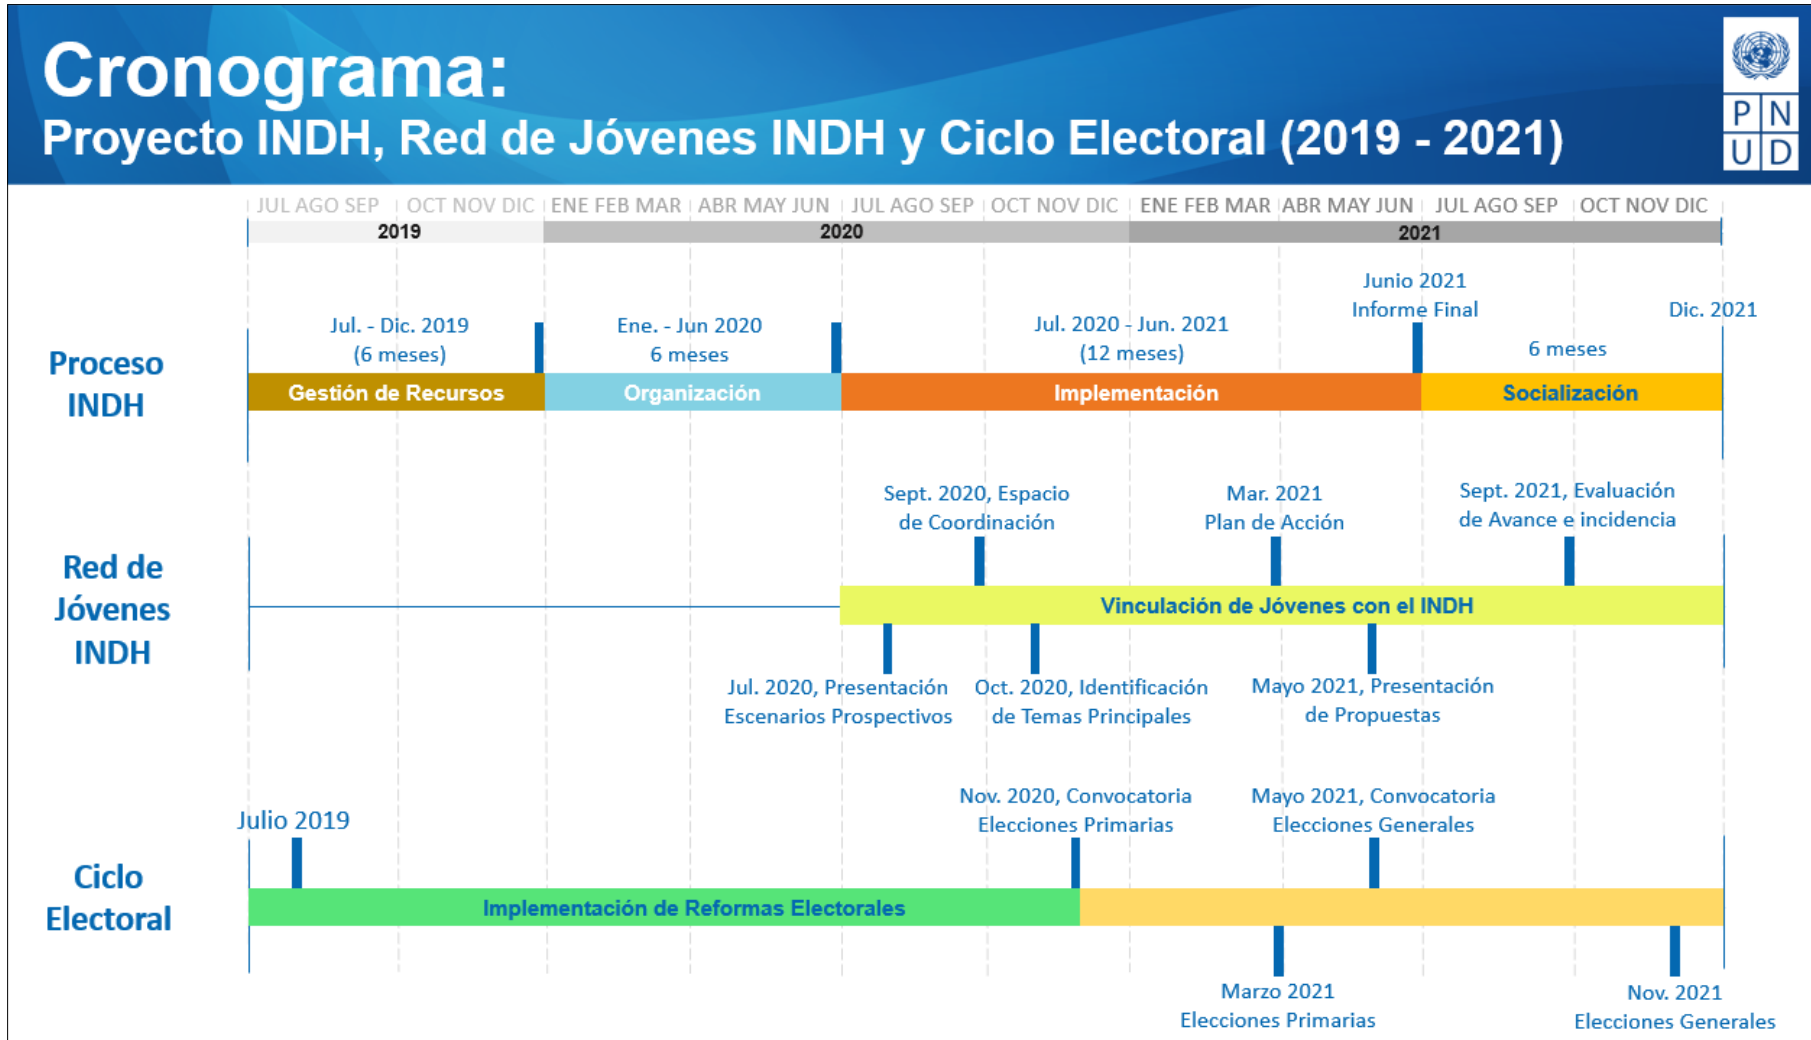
Cronograma:
Proyecto INDH, Red de Jóvenes INDH y Ciclo Electoral (2019 - 2021)

P N
U D

JUL AGO SEP | OCT NOV DIC | ENE FEB MAR | ABR MAY JUN | JUL AGO SEP | OCT NOV DIC | ENE FEB MAR | ABR MAY JUN | JUL AGO SEP | OCT NOV DIC

2019
2020
2021

Proceso INDH

Jul. - Dic. 2019
(6 meses)

Ene. - Jun 2020
6 meses

Jul. 2020 - Jun. 2021
(12 meses)

Junio 2021
Informe Final

6 meses

Dic. 2021

Gestión de Recursos
Organización
Implementación
Socialización

Red de Jóvenes INDH

Sept. 2020, Espacio de Coordinación

Mar. 2021
Plan de Acción

Sept. 2021, Evaluación de Avance e incidencia

Vinculación de Jóvenes con el INDH

Jul. 2020, Presentación Escenarios Prospectivos

Oct. 2020, Identificación de Temas Principales

Mayo 2021, Presentación de Propuestas

Ciclo Electoral

Julio 2019

Nov. 2020, Convocatoria Elecciones Primarias

Mayo 2021, Convocatoria Elecciones Generales

Implementación de Reformas Electorales

Marzo 2021
Elecciones Primarias

Nov. 2021
Elecciones Generales